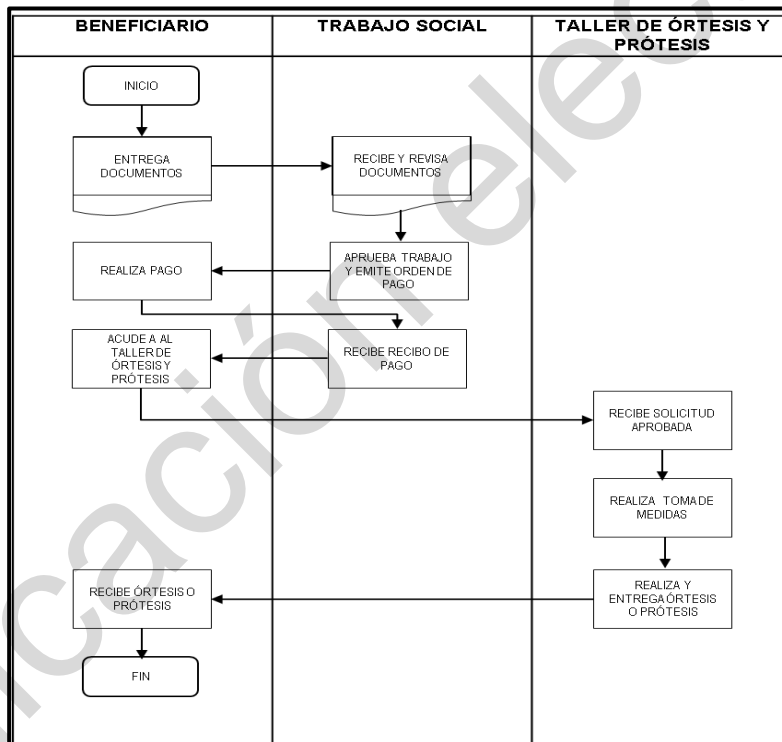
| BENEFICIARIO | TRABAJO SOCIAL | TALLER DE ÓRTESIS Y PRÓTESIS |
|---|---|---|

INICIO

ENTREGA DOCUMENTOS

RECIBE Y REVISA DOCUMENTOS

APRUEBA TRABAJO Y EMITE ORDEN DE PAGO

REALIZA PAGO

RECIBE RECIBO DE PAGO

ACUDE A AL TALLER DE ÓRTESIS Y PRÓTESIS

RECIBE SOLICITUD APROBADA

REALIZA TOMA DE MEDIDAS

REALIZA Y ENTREGA ÓRTESIS O PRÓTESIS

RECIBE ÓRTESIS O PRÓTESIS

FIN

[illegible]ación ele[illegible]